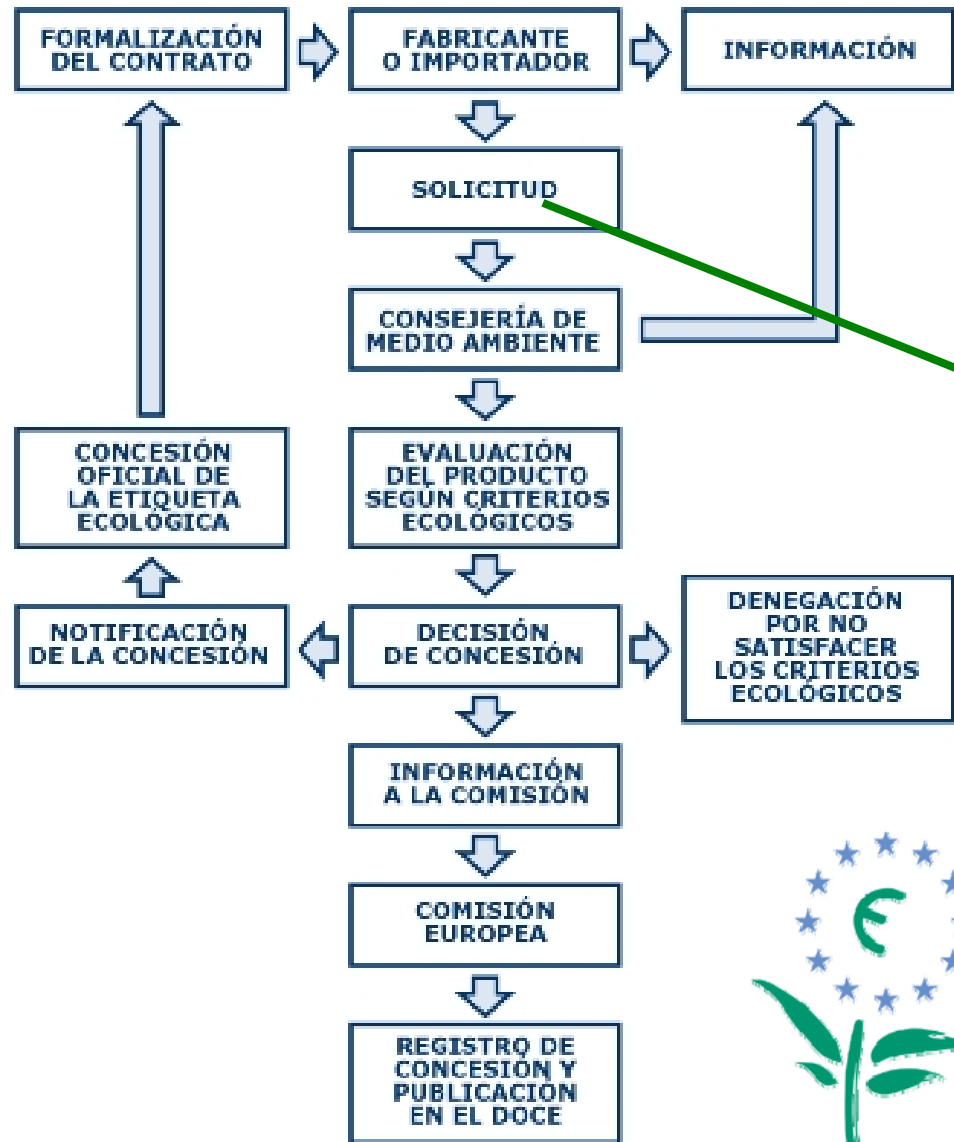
FORMALIZACIÓN DEL CONTRATO

FABRICANTE O IMPORTADOR

INFORMACIÓN

SOLICITUD

CONSEJERÍA DE MEDIO AMBIENTE

CONCESIÓN OFICIAL DE LA ETIQUETA ECOLÓGICA

EVALUACIÓN DEL PRODUCTO SEGÚN CRITERIOS ECOLÓGICOS

NOTIFICACIÓN DE LA CONCESIÓN

DECISIÓN DE CONCESIÓN

DENEGACIÓN POR NO SATISFACER LOS CRITERIOS ECOLÓGICOS

INFORMACIÓN A LA COMISIÓN

COMISIÓN EUROPEA

REGISTRO DE CONCESIÓN Y PUBLICACIÓN EN EL DOCE